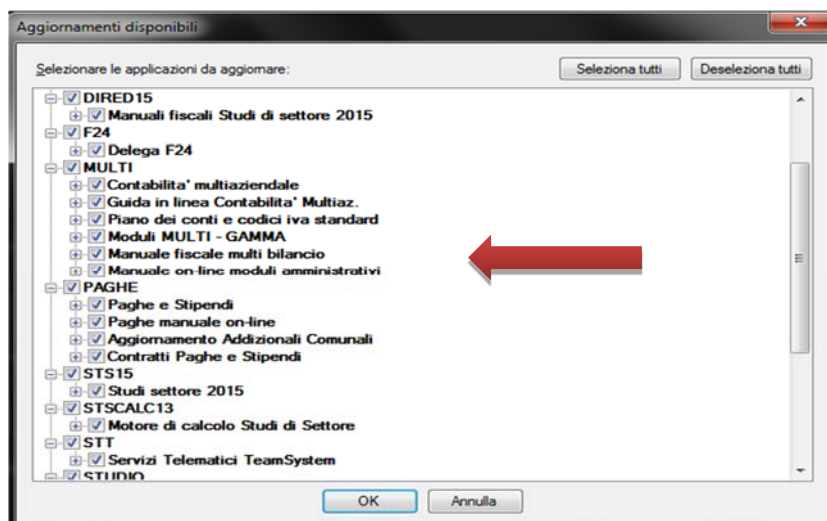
Aggiornamenti disponibili

Selezionare le applicazioni da aggiornare:

Seleziona tutti

Deseleziona tutti

DIRED15
Manuali fiscali Studi di settore 2015
F24
Delega F24
MULTI
Contabilita' multiaziendale
Guida in linea Contabilita' Multiaz.
Piano dei conti e codici iva standard
Moduli MULTI - GAMMA
Manuale fiscale multi bilancio
Manuale on-line moduli amministrativi
PAGHE
Paghe e Stipendi
Paghe manuale on-line
Aggiornamento Addizionali Comunali
Contratti Paghe e Stipendi
STS15
Studi settore 2015
STSCALC13
Motore di calcolo Studi di Settore
STT
Servizi Telematici TeamSystem
STUDIO

OK

Annulla